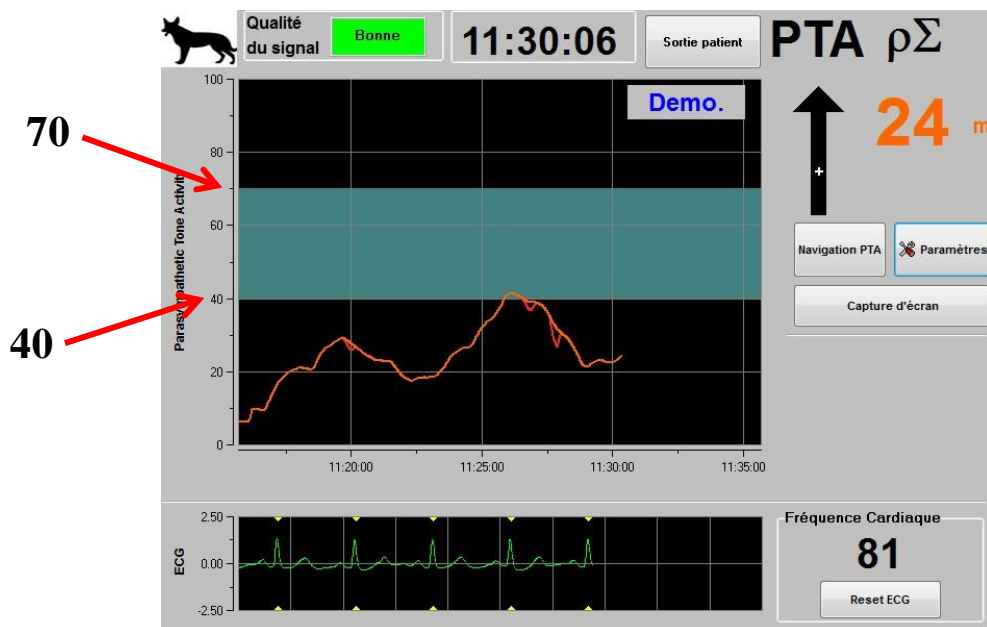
Qualité du signal
Bonne
11:30:06
Sortie patient
PTA ρΣ
70
40
100
80
60
40
20
0
Parasympathetic Tone Activity
Demo.
11:20:00
11:25:00
11:30:00
11:35:00
24 m
+
Navigation PTA
Paramètres
Capture d'écran
2.50
0.00
-2.50
ECG
Fréquence Cardiaque
81
Reset ECG